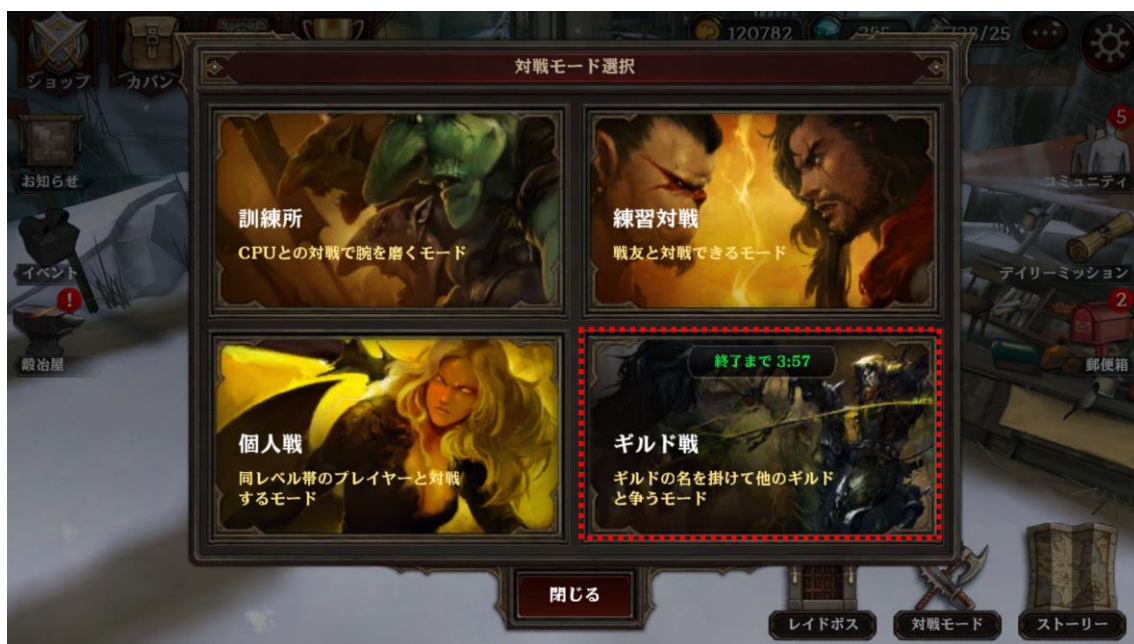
ショップ

カバン

120782

255

728/25

対戦モード選択

お知らせ

5

コミュニティ

訓練所

CPUとの対戦で腕を磨くモード

練習対戦

戦友と対戦できるモード

イベント

デイリーミッション

!

2

鍛冶屋

郵便箱

終了まで 3:57

個人戦

同レベル帯のプレイヤーと対戦するモード

ギルド戦

ギルドの名を掛けて他のギルドと争うモード

閉じる

レイドボス

対戦モード

ストーリー